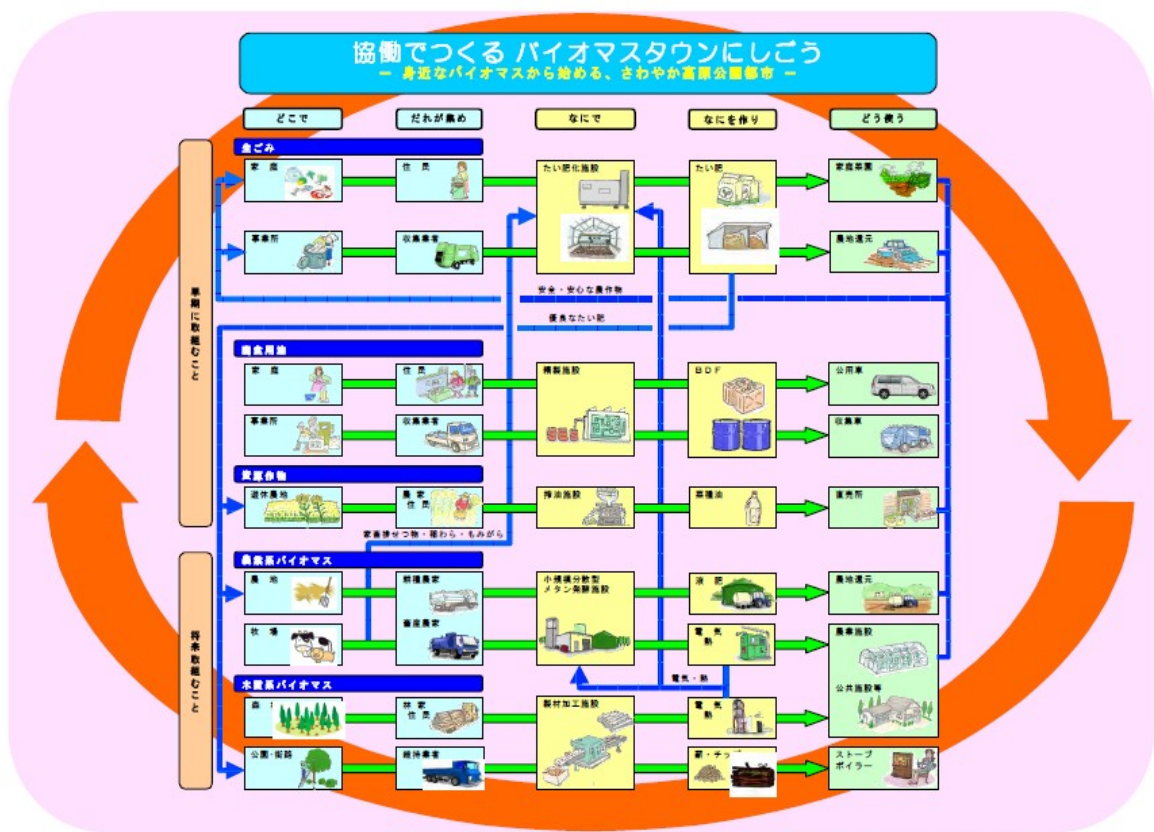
協働でつくる バイオマスタウンにしごう
ー 身近なバイオマスから始める、さわやか高原公園都市 ー

どこで
だれが集め
なにで
なにを作り
どう使う

早期に取組むこと

将来取組むこと

生ごみ
家庭
住民
たい肥化施設
たい肥
家庭菜園
事業所
収集業者
農地還元
安全・安心な農作物
優良なたい肥

廃食用油
家庭
住民
精製施設
BDF
公用車
事業所
収集業者
収集車

資源作物
遊休農地
農家
住民
搾油施設
菜種油
直売所
家畜排せつ物・稲わら・もみがら

農業系バイオマス
農地
耕種農家
小規模分散型
メタン発酵施設
液肥
農地還元
牧場
畜産農家
電気
熱
農業施設
電気・熱
公共施設等

木質系バイオマス
森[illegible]
林家
住民
製材加工施設
電気
熱
公園・街路
維持業者
薪・チップ
ストーブ
ボイラー